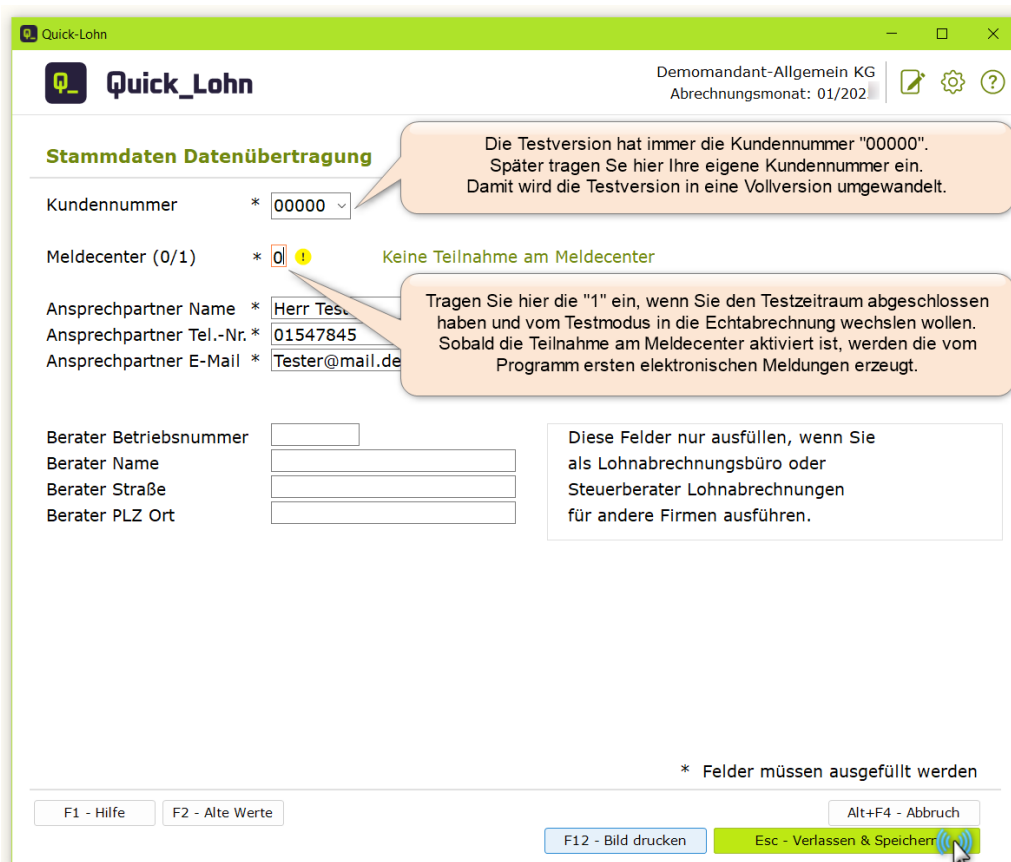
Quick-Lohn

Q_ Quick_Lohn

Demomandant-Allgemein KG
Abrechnungsmonat: 01/202

Stammdaten Datenübertragung

Die Testversion hat immer die Kundennummer "00000". Später tragen Se hier Ihre eigene Kundennummer ein. Damit wird die Testversion in eine Vollversion umgewandelt.

Kundennummer * 00000

Meldecenter (0/1) * 0 ! Keine Teilnahme am Meldecenter

Tragen Sie hier die "1" ein, wenn Sie den Testzeitraum abgeschlossen haben und vom Testmodus in die Echtabrechnung wechslen wollen. Sobald die Teilnahme am Meldecenter aktiviert ist, werden die vom Programm ersten elektronischen Meldungen erzeugt.

Ansprechpartner Name * Herr Test
Ansprechpartner Tel.-Nr. * 01547845
Ansprechpartner E-Mail * Tester@mail.de

Berater Betriebsnummer
Berater Name
Berater Straße
Berater PLZ Ort

Diese Felder nur ausfüllen, wenn Sie als Lohnabrechnungsbüro oder Steuerberater Lohnabrechnungen für andere Firmen ausführen.

* Felder müssen ausgefüllt werden

F1 - Hilfe
F2 - Alte Werte
Alt+F4 - Abbruch
F12 - Bild drucken
Esc - Verlassen & Speichern